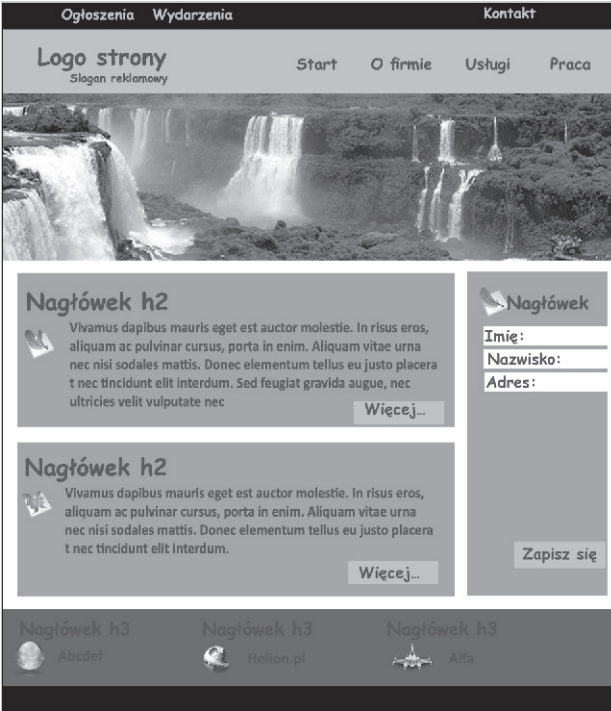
Ogłoszenia Wydarzenia Kontakt

Logo strony
Slogan reklamowy

Start O firmie Usługi Praca

Nagłówek h2

Vivamus dapibus mauris eget est auctor molestie. In risus eros, aliquam ac pulvinar cursus, porta in enim. Aliquam vitae urna nec nisi sodales mattis. Donec elementum tellus eu justo placera t nec tincidunt elit interdum. Sed feugiat gravida augue, nec ultricies velit vulputate nec

Więcej...

Nagłówek h2

Vivamus dapibus mauris eget est auctor molestie. In risus eros, aliquam ac pulvinar cursus, porta in enim. Aliquam vitae urna nec nisi sodales mattis. Donec elementum tellus eu justo placera t nec tincidunt elit interdum.

Więcej...

Nagłówek

Imię:

Nazwisko:

Adres:

Zapisz się

Nagłówek h3
Abcdef

Nagłówek h3
Helion.pl

Nagłówek h3
Alfa